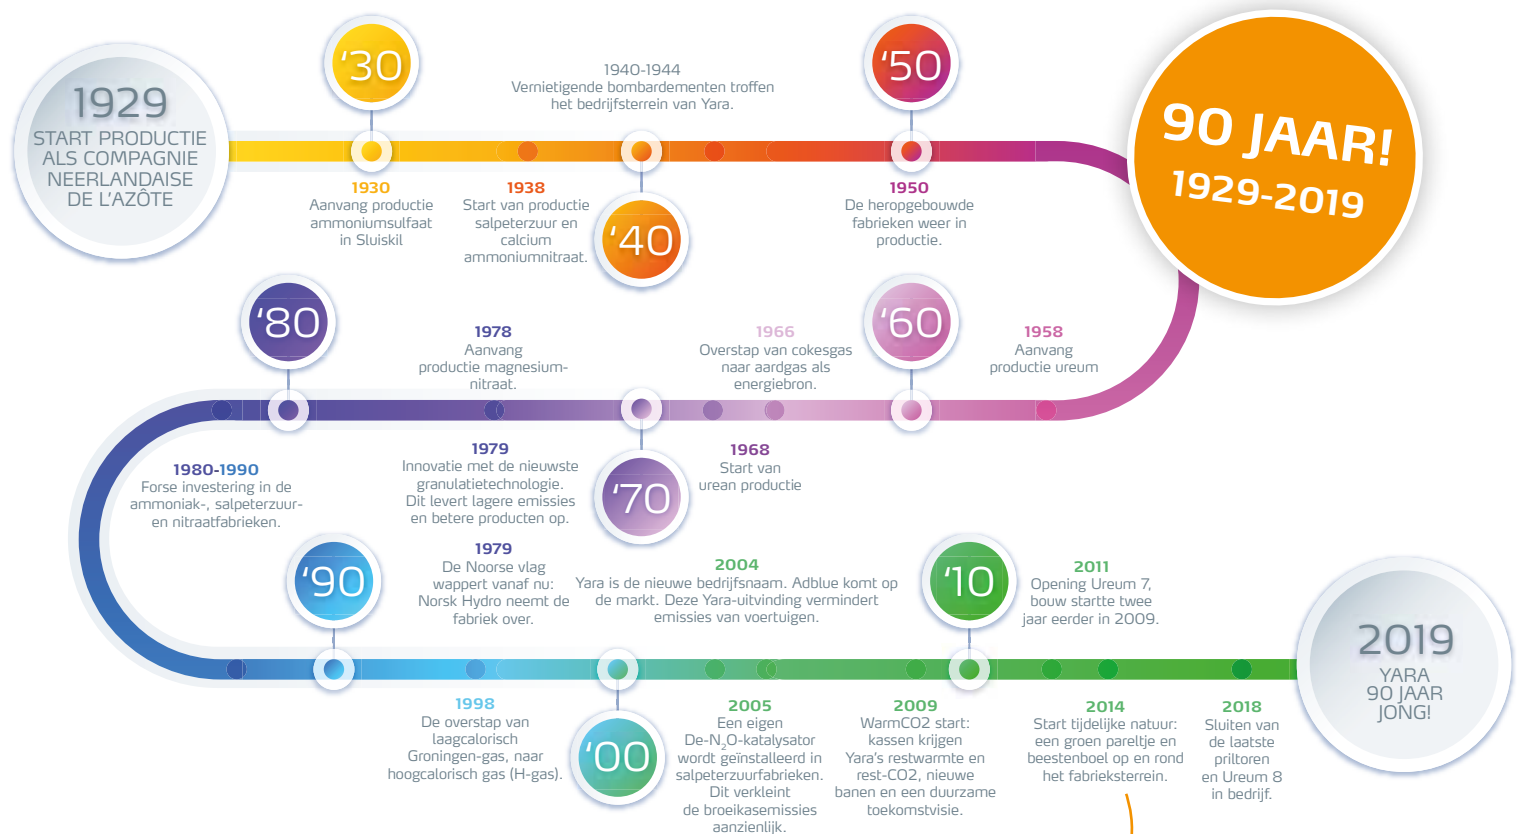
1929
START PRODUCTIE ALS COMPAGNIE NEERLANDAISE DE L'AZÔTE

'30

1930
Aanvang productie ammoniumsulfaat in Sluiskil

1938
Start van productie salpeterzuur en calcium ammoniumnitraat.

1940-1944
Vernietigende bombardementen troffen het bedrijfsterrein van Yara.

'40

'50

1950
De heropgebouwde fabrieken weer in productie.

90 JAAR!
1929-2019

'80

1978
Aanvang productie magnesium-nitraat.

1966
Overstap van cokesgas naar aardgas als energiebron.

'60

1958
Aanvang productie ureum

1980-1990
Forse investering in de ammoniak-, salpeterzuur- en nitraatfabrieken.

1979
Innovatie met de nieuwste granulatietechnologie. Dit levert lagere emissies en betere producten op.

'70

1968
Start van urean productie

'90

1979
De Noorse vlag wappert vanaf nu: Norsk Hydro neemt de fabriek over.

2004
Yara is de nieuwe bedrijfsnaam. Adblue komt op de markt. Deze Yara-uitvinding vermindert emissies van voertuigen.

'10

2011
Opening Ureum 7, bouw startte twee jaar eerder in 2009.

2019
YARA 90 JAAR JONG!

1998
De overstap van laagcalorisch Groningen-gas, naar hoogcalorisch gas (H-gas).

'00

2005
Een eigen De-$N_2O$-katalysator wordt geïnstalleerd in salpeterzuurfabrieken. Dit verkleint de broeikasemissies aanzienlijk.

2009
WarmCO2 start: kassen krijgen Yara's restwarmte en rest-CO2, nieuwe banen en een duurzame toekomstvisie.

2014
Start tijdelijke natuur: een groen pareltje en beestenboel op en rond het fabrieksterrein.

2018
Sluiten van de laatste priltoren en Ureum 8 in bedrijf.